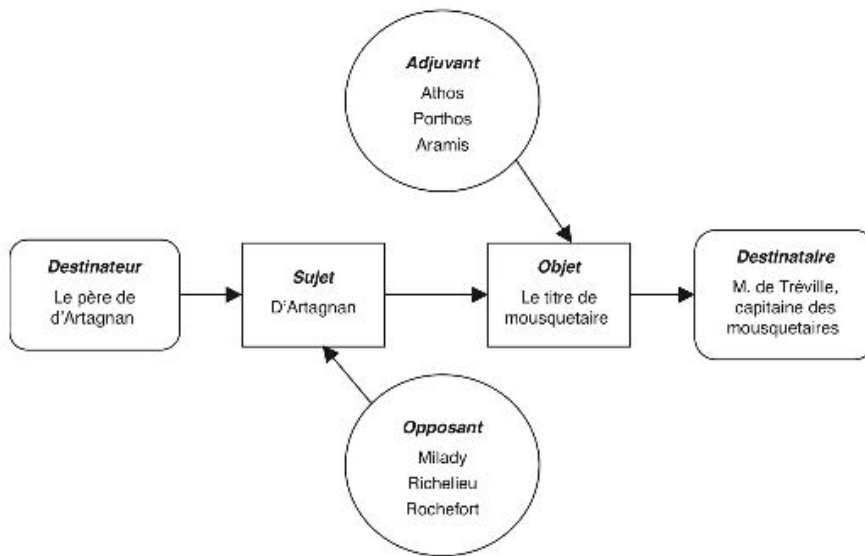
Adjuvant
Athos
Porthos
Aramis

Destinateur
Le père de d'Artagnan

Sujet
D'Artagnan

Objet
Le titre de mousquetaire

Destinataire
M. de Tréville, capitaine des mousquetaires

Opposant
Milady
Richelieu
Rochefort